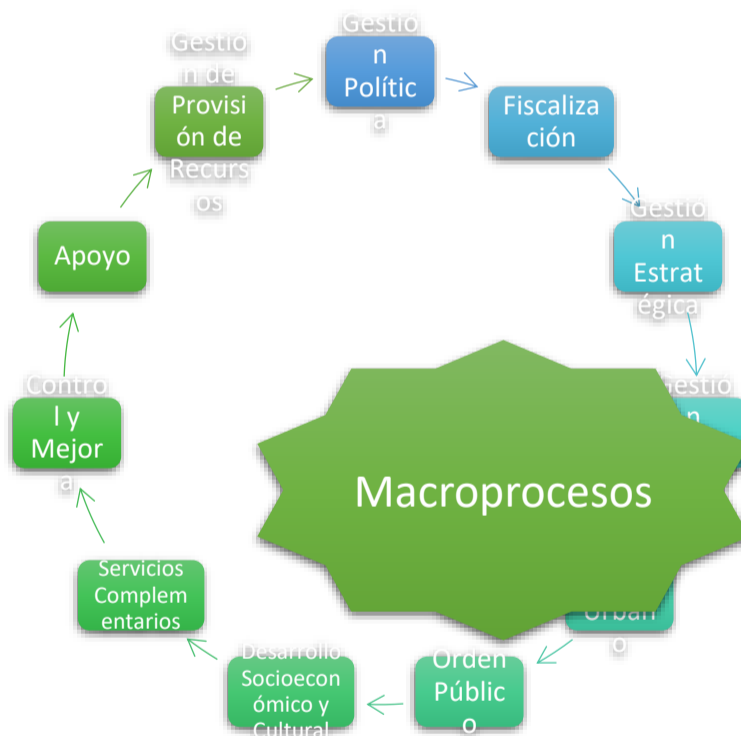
Gestion Política

Fiscalización

Gestion Estratégica

Gestio n

Macroprocesos

Urbano

Orden Público

Desarrollo Socioeconómico y Cultural

Servicios Complementarios

Control y Mejora

Apoyo

Gestion de Provisión de Recursos